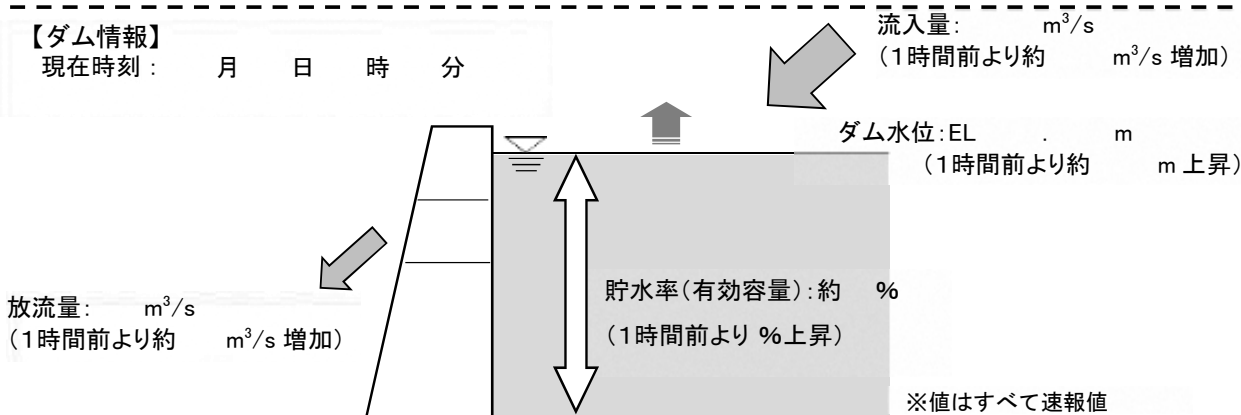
【ダム情報】
現在時刻： 月 日 時 分

流入量： $m^3/s$
（1時間前より約 $m^3/s$ 増加）

ダム水位：EL . m
（1時間前より約 m 上昇）

放流量： $m^3/s$
（1時間前より約 $m^3/s$ 増加）

貯水率（有効容量）：約 %
（1時間前より %上昇）

※値はすべて速報値